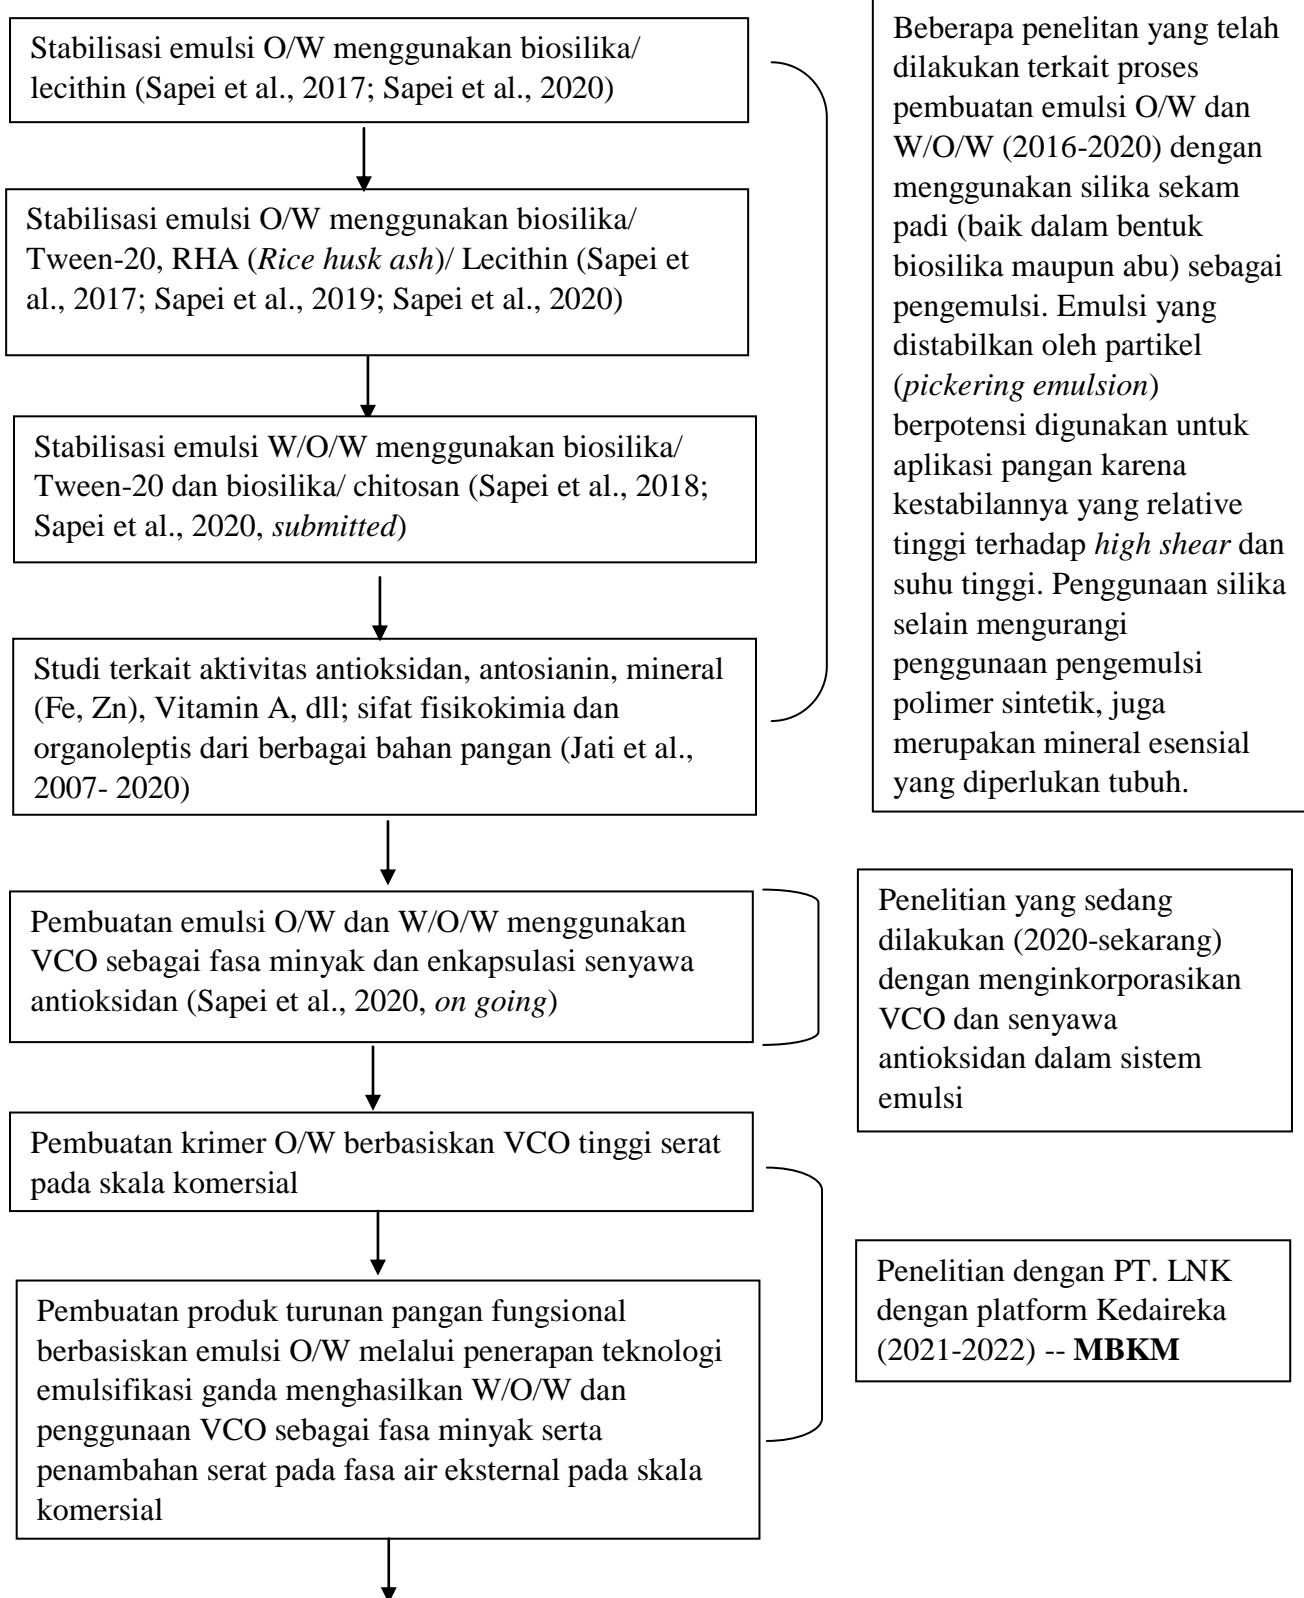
Stabilisasi emulsi O/W menggunakan biosilika/ lecithin (Sapei et al., 2017; Sapei et al., 2020)

Stabilisasi emulsi O/W menggunakan biosilika/ Tween-20, RHA (*Rice husk ash*)/ Lecithin (Sapei et al., 2017; Sapei et al., 2019; Sapei et al., 2020)

Stabilisasi emulsi W/O/W menggunakan biosilika/ Tween-20 dan biosilika/ chitosan (Sapei et al., 2018; Sapei et al., 2020, *submitted*)

Studi terkait aktivitas antioksidan, antosianin, mineral (Fe, Zn), Vitamin A, dll; sifat fisikokimia dan organoleptis dari berbagai bahan pangan (Jati et al., 2007- 2020)

Beberapa penelitan yang telah dilakukan terkait proses pembuatan emulsi O/W dan W/O/W (2016-2020) dengan menggunakan silika sekam padi (baik dalam bentuk biosilika maupun abu) sebagai pengemulsi. Emulsi yang distabilkan oleh partikel (*pickering emulsion*) berpotensi digunakan untuk aplikasi pangan karena kestabilannya yang relative tinggi terhadap *high shear* dan suhu tinggi. Penggunaan silika selain mengurangi penggunaan pengemulsi polimer sintetik, juga merupakan mineral esensial yang diperlukan tubuh.

Pembuatan emulsi O/W dan W/O/W menggunakan VCO sebagai fasa minyak dan enkapsulasi senyawa antioksidan (Sapei et al., 2020, *on going*)

Penelitian yang sedang dilakukan (2020-sekarang) dengan menginkorporasikan VCO dan senyawa antioksidan dalam sistem emulsi

Pembuatan krimer O/W berbasiskan VCO tinggi serat pada skala komersial

Pembuatan produk turunan pangan fungsional berbasiskan emulsi O/W melalui penerapan teknologi emulsifikasi ganda menghasilkan W/O/W dan penggunaan VCO sebagai fasa minyak serta penambahan serat pada fasa air eksternal pada skala komersial

Penelitian dengan PT. LNK dengan platform Kedaireka (2021-2022) -- **MBKM**